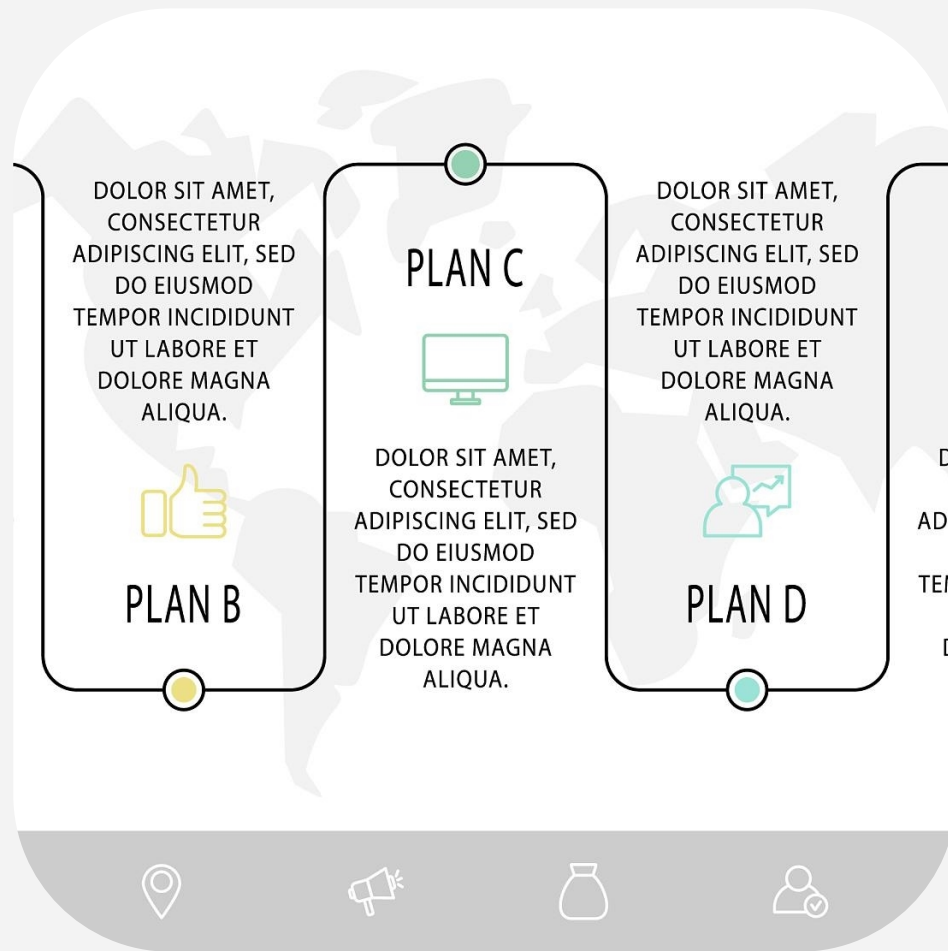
DOLOR SIT AMET, CONSECTETUR ADIPISCING ELIT, SED DO EIUSMOD TEMPOR INCIDIDUNT UT LABORE ET DOLORE MAGNA ALIQUA.

PLAN B

PLAN C

DOLOR SIT AMET, CONSECTETUR ADIPISCING ELIT, SED DO EIUSMOD TEMPOR INCIDIDUNT UT LABORE ET DOLORE MAGNA ALIQUA.

DOLOR SIT AMET, CONSECTETUR ADIPISCING ELIT, SED DO EIUSMOD TEMPOR INCIDIDUNT UT LABORE ET DOLORE MAGNA ALIQUA.

PLAN D

D

AD

TEM

D